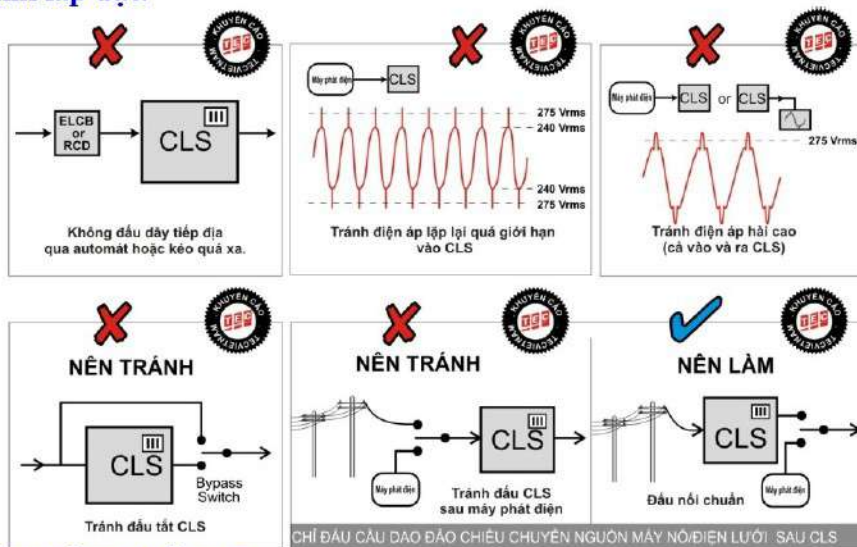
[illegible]

KHUYẾN CÁO TECVIETNAM

ELCB or RCD

CLS

III

Không đấu dây tiếp địa qua automát hoặc kéo quá xa.

KHUYẾN CÁO TECVIETNAM

Máy phát điện

CLS

275 Vrms
240 Vrms
240 Vrms
275 Vrms

Tránh điện áp lặp lại quá giới hạn vào CLS

KHUYẾN CÁO TECVIETNAM

Máy phát điện

CLS or CLS

275 Vrms

Tránh điện áp hài cao (cả vào và ra CLS)

KHUYẾN CÁO TECVIETNAM

NÊN TRÁNH

CLS

III

Bypass Switch

Tránh đấu tắt CLS

KHUYẾN CÁO TECVIETNAM

NÊN TRÁNH

CLS

III

Máy phát điện

Tránh đấu CLS sau máy phát điện

NÊN LÀM

CLS

III

Máy phát điện

Đấu nối chuẩn

CHỈ ĐẤU CẦU DAO ĐẢO CHIỀU CHUYỂN NGUỒN MÁY NỔ/ĐIỆN LƯỚI SAU CLS